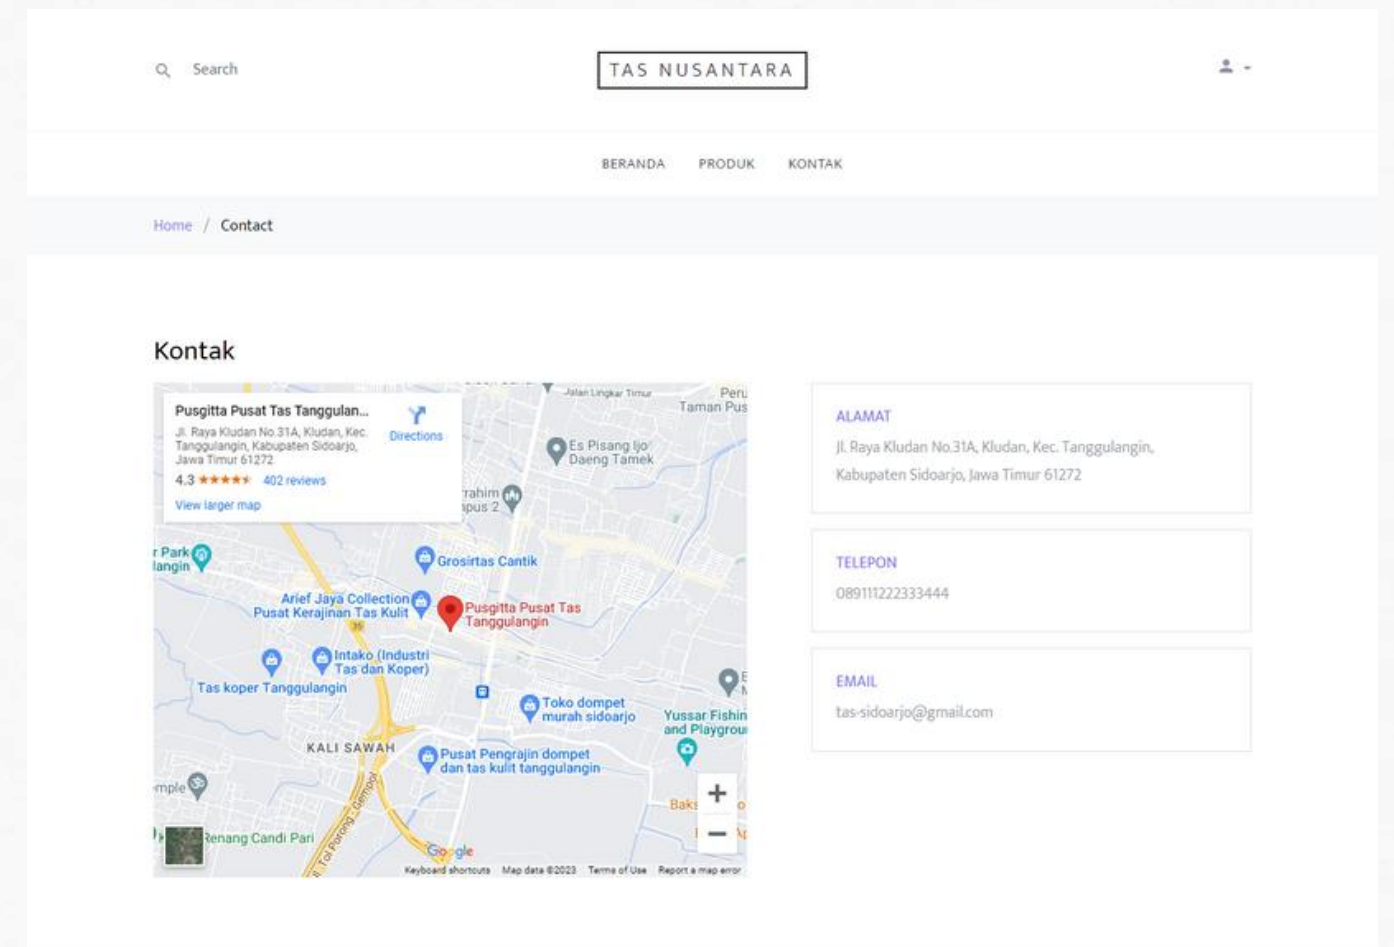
Search

TAS NUSANTARA

BERANDA PRODUK KONTAK

Home / Contact

Kontak

Pusgitta Pusat Tas Tanggulan...
Jl. Raya Kludan No.31A, Kludan, Kec. Tanggulangin, Kabupaten Sidoarjo, Jawa Timur 61272
4.3 ★★★★★ 402 reviews
View larger map
Directions

Jalan Lingkar Timur
Peru Taman Pus
Es Pisang Ijo Daeng Tamek
rahim pus 2
r Park langin
Grosirtas Cantik
Arief Jaya Collection Pusat Kerajinan Tas Kulit
Pusgitta Pusat Tas Tanggulangin
Intako (Industri Tas dan Koper)
Tas koper Tanggulangin
Toko dompet murah sidoarjo
Yussar Fishin and Playgrou
KALI SAWAH
Pusat Pengrajin dompet dan tas kulit tanggulangin
mple
Renang Candi Pari
Baks
Google
Keyboard shortcuts Map data ©2023 Terms of Use Report a map error

ALAMAT
Jl. Raya Kludan No.31A, Kludan, Kec. Tanggulangin, Kabupaten Sidoarjo, Jawa Timur 61272

TELEPON
089111222333444

EMAIL
tas-sidoarjo@gmail.com